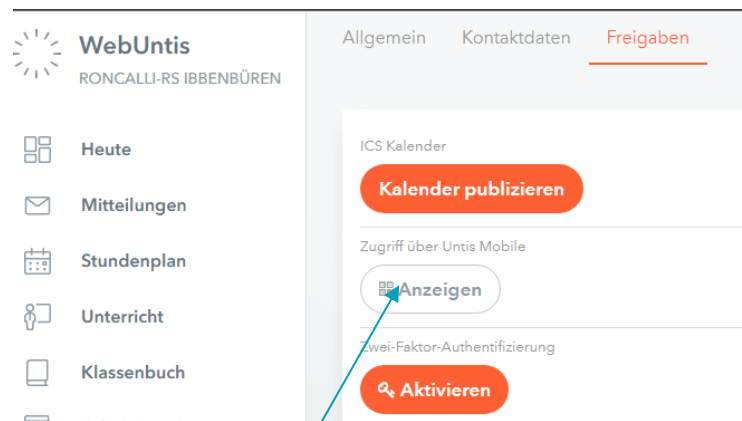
WebUntis
RONCALLI-RS IBBENBÜREN

Heute
Mitteilungen
Stundenplan
Unterricht
Klassenbuch

Allgemein Kontaktdaten Freigaben

ICS Kalender
Kalender publizieren

Zugriff über Untis Mobile
Anzeigen

Zwei-Faktor-Authentifizierung
Aktivieren